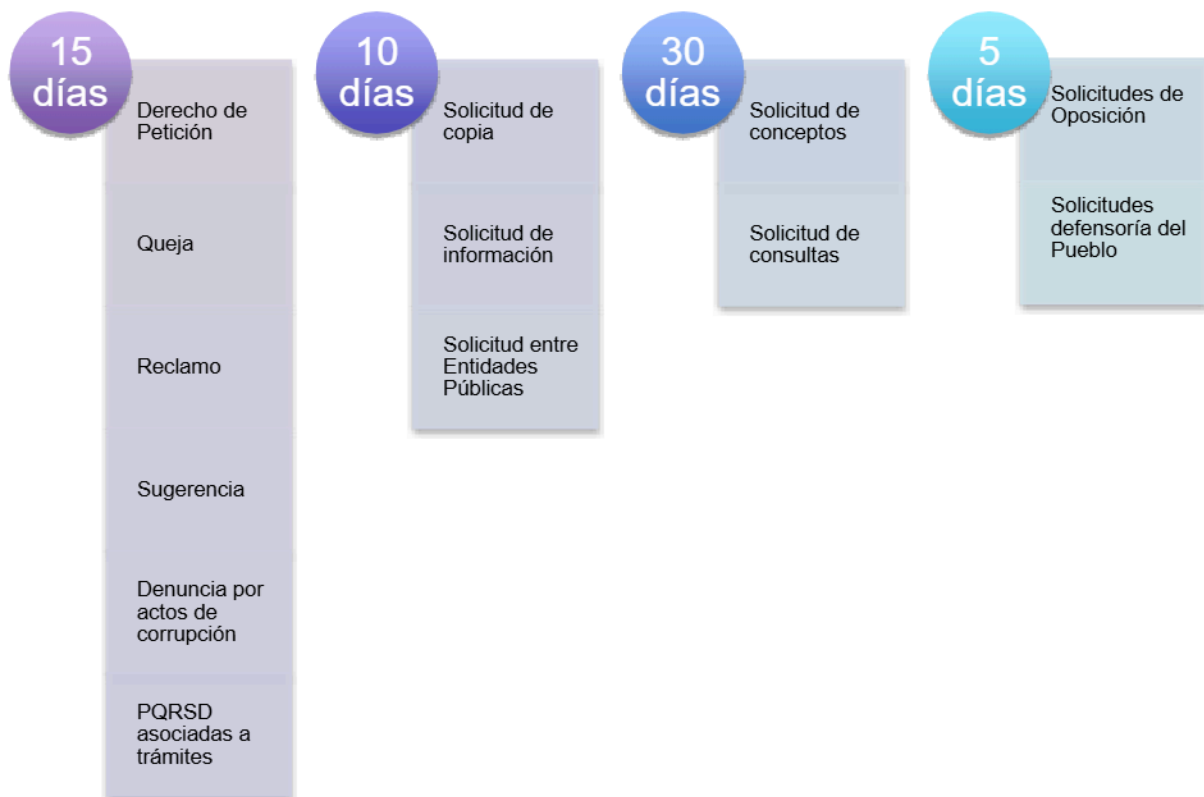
15 días

Derecho de Petición

Queja

Reclamo

Sugerencia

Denuncia por actos de corrupción

PQRSD asociadas a trámites

10 días

Solicitud de copia

Solicitud de información

Solicitud entre Entidades Públicas

30 días

Solicitud de conceptos

Solicitud de consultas

5 días

Solicitudes de Oposición

Solicitudes defensoría del Pueblo